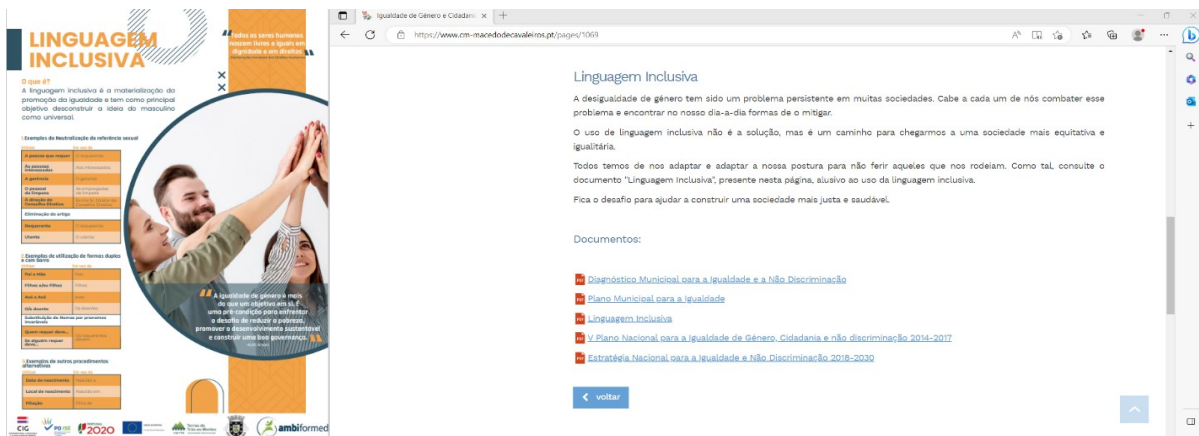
LINGUAGEM INCLUSIVA

"Todos os seres humanos nascem livres e iguais em dignidade e em direitos"

O que é?
A linguagem inclusiva é a materialização da promoção da igualdade e tem como principal objetivo desconstruir a ideia do masculino como universal.

Exemplos de Neutralização de referência sexual

| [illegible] | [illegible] |
|---|---|
| A pessoa que requer | O requerente |
| As pessoas interessadas | Aos interessados |
| A gerência | O gerente |
| O pessoal de limpeza | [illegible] |
| A direção do Conselho Diretivo | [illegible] |
| Eliminação do artigo | |
| Requerente | O requerente |
| Utente | O utente |

Exemplos de utilização de formas duplas e com barra

| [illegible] | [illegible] |
|---|---|
| Pai e Mãe | Pais |
| Filhos e/ou Filhas | Filhos |
| Avó e Avô | Avós |
| O/a docente | Os docentes |
| Substituição de formas por pronomes invariáveis | |
| Quem requer deve... | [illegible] |
| Se alguém requer deve... | |

Exemplos de outros procedimentos alternativos

| | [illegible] |
|---|---|
| Data de nascimento | Nascido a |
| Local de nascimento | Nascido em |
| Filiação | Filho de |

"A igualdade de género é mais do que um objetivo em si. É uma pré-condição para enfrentar o desafio de reduzir a pobreza, promover o desenvolvimento sustentável e construir uma boa governança."
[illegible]

CIG 2020 ambiformed

Igualdade de Género e Cidadania ×
https://www.cm-macedodecavaleiros.pt/pages/1069

Linguagem Inclusiva

A desigualdade de género tem sido um problema persistente em muitas sociedades. Cabe a cada um de nós combater esse problema e encontrar no nosso dia-a-dia formas de o mitigar.

O uso de linguagem inclusiva não é a solução, mas é um caminho para chegarmos a uma sociedade mais equitativa e igualitária.

Todos temos de nos adaptar e adaptar a nossa postura para não ferir aqueles que nos rodeiam. Como tal, consulte o documento "Linguagem Inclusiva", presente nesta página, alusivo ao uso da linguagem inclusiva.

Fica o desafio para ajudar a construir uma sociedade mais justa e saudável.

Documentos:

Diagnóstico Municipal para a Igualdade e a Não Discriminação
Plano Municipal para a Igualdade
Linguagem Inclusiva
V Plano Nacional para a Igualdade de Género, Cidadania e não discriminação 2014-2017
Estratégia Nacional para a Igualdade e Não Discriminação 2018-2030

voltar